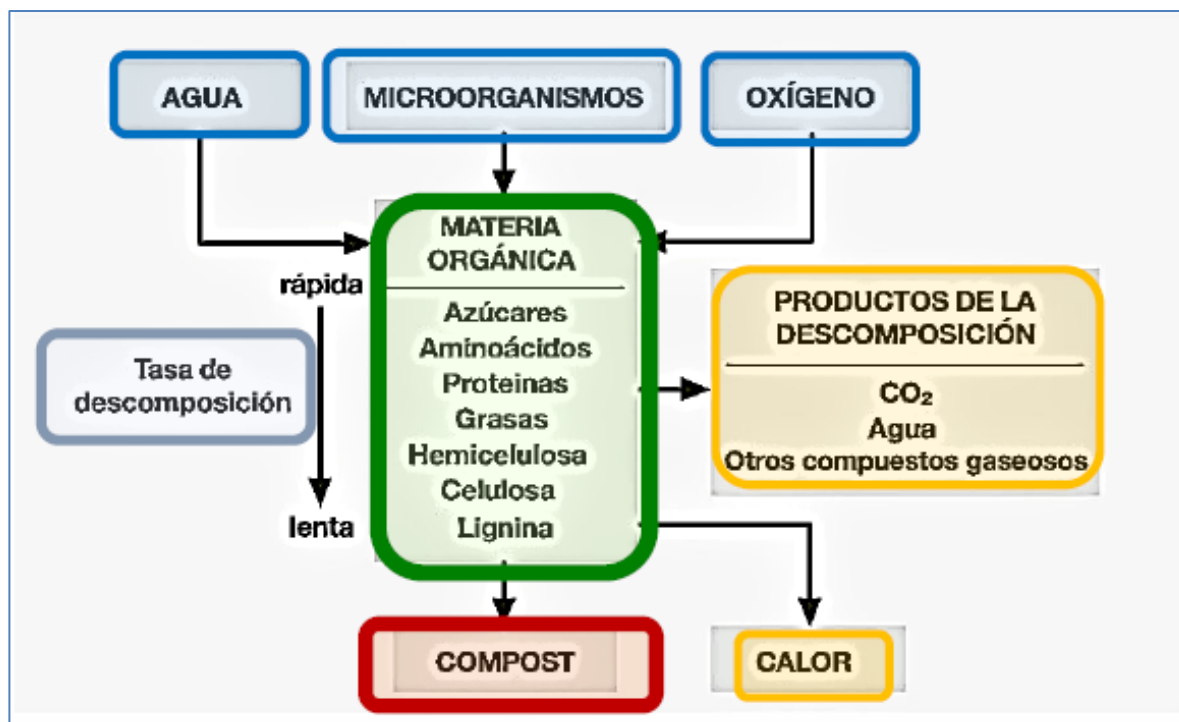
AGUA

MICROORGANISMOS

OXÍGENO

MATERIA ORGÁNICA

Azúcares
Aminoácidos
Proteinas
Grasas
Hemicelulosa
Celulosa
Lignina

rápida

Tasa de descomposición

lenta

PRODUCTOS DE LA DESCOMPOSICIÓN

$CO_2$
Agua
Otros compuestos gaseosos

COMPOST

CALOR